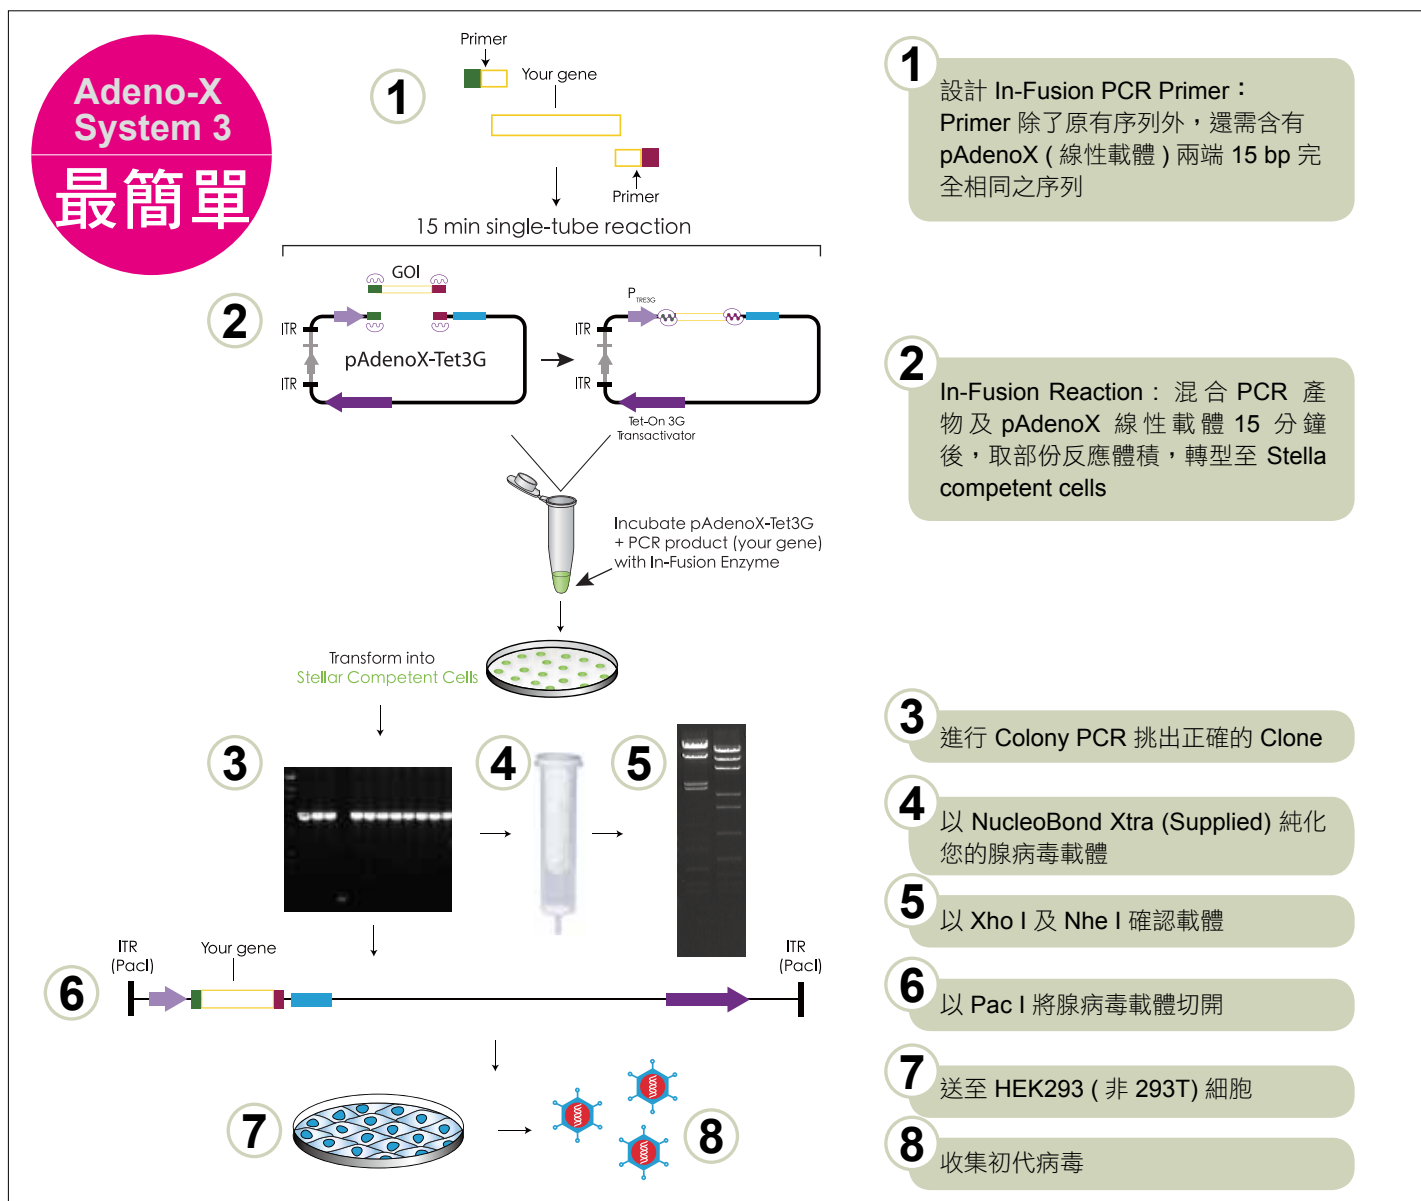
Adeno-X System 3
最簡單

1
Primer
Your gene
Primer
15 min single-tube reaction

2
GOI
ITR
ITR
pAdenoX-Tet3G
P$_{TRE3G}$
ITR
ITR
Tet-On 3G Transactivator

Incubate pAdenoX-Tet3G + PCR product (your gene) with In-Fusion Enzyme

Transform into Stellar Competent Cells

3
4
5

6
ITR (PacI)
Your gene
ITR (PacI)

7
8

1 設計 In-Fusion PCR Primer：Primer 除了原有序列外，還需含有 pAdenoX ( 線性載體 ) 兩端 15 bp 完全相同之序列

2 In-Fusion Reaction：混合 PCR 產物及 pAdenoX 線性載體 15 分鐘後，取部份反應體積，轉型至 Stella competent cells

3 進行 Colony PCR 挑出正確的 Clone

4 以 NucleoBond Xtra (Supplied) 純化您的腺病毒載體

5 以 Xho I 及 Nhe I 確認載體

6 以 Pac I 將腺病毒載體切開

7 送至 HEK293 ( 非 293T) 細胞

8 收集初代病毒